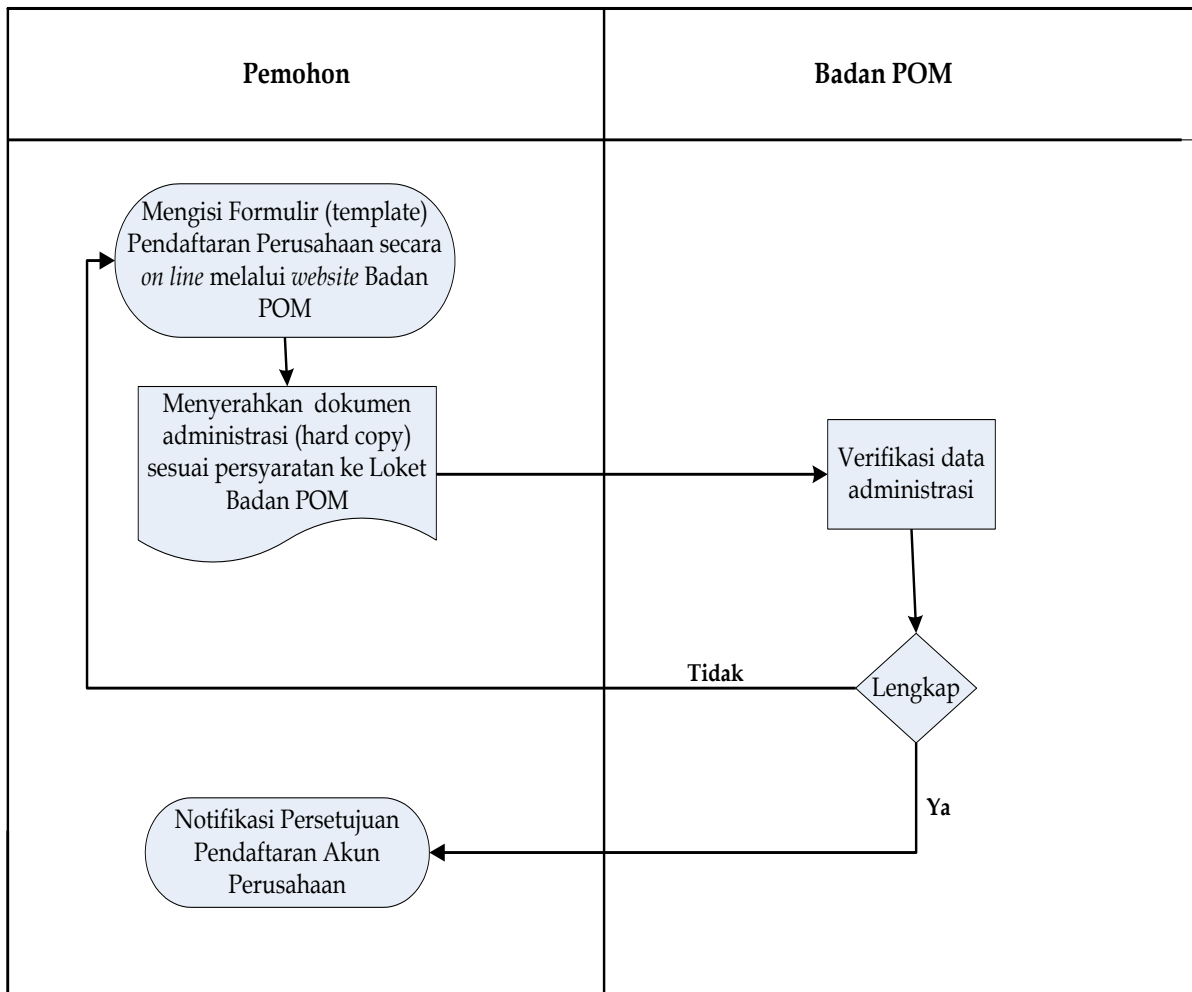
Pemohon

Badan POM

Mengisi Formulir (template) Pendaftaran Perusahaan secara *on line* melalui *website* Badan POM

Menyerahkan dokumen administrasi (hard copy) sesuai persyaratan ke Loket Badan POM

Verifikasi data administrasi

Tidak

Lengkap

Ya

Notifikasi Persetujuan Pendaftaran Akun Perusahaan